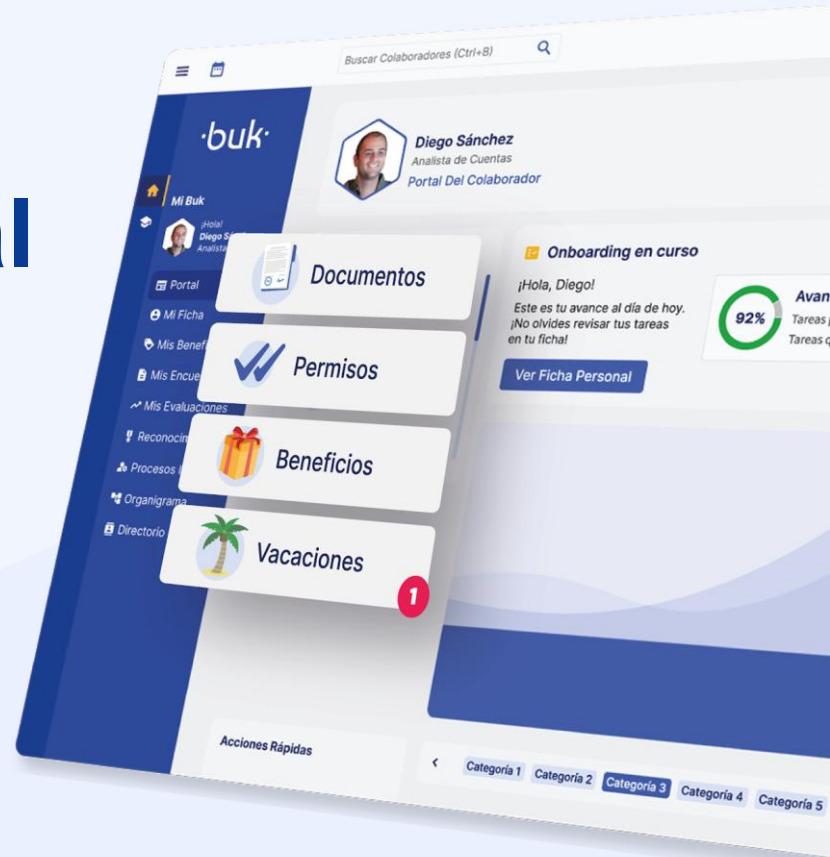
al

Buscar Colaboradores (Ctrl+B)

·buk·

Mi Buk

¡Hola!
Diego S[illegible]
Analista

Portal
Mi Ficha
Mis Benef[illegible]
Mis Encue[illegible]
Mis Evaluaciones
Reconoci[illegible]
Procesos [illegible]
Organigrama
Directorio

Diego Sánchez
Analista de Cuentas
Portal Del Colaborador

Onboarding en curso

¡Hola, Diego!
Este es tu avance al día de hoy. ¡No olvides revisar tus tareas en tu ficha!

Ver Ficha Personal

92%
Avan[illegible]
Tareas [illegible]
Tareas q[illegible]

Documentos
Permisos
Beneficios
Vacaciones
1

Acciones Rápidas

Categoría 1 Categoría 2 Categoría 3 Categoría 4 Categoría 5